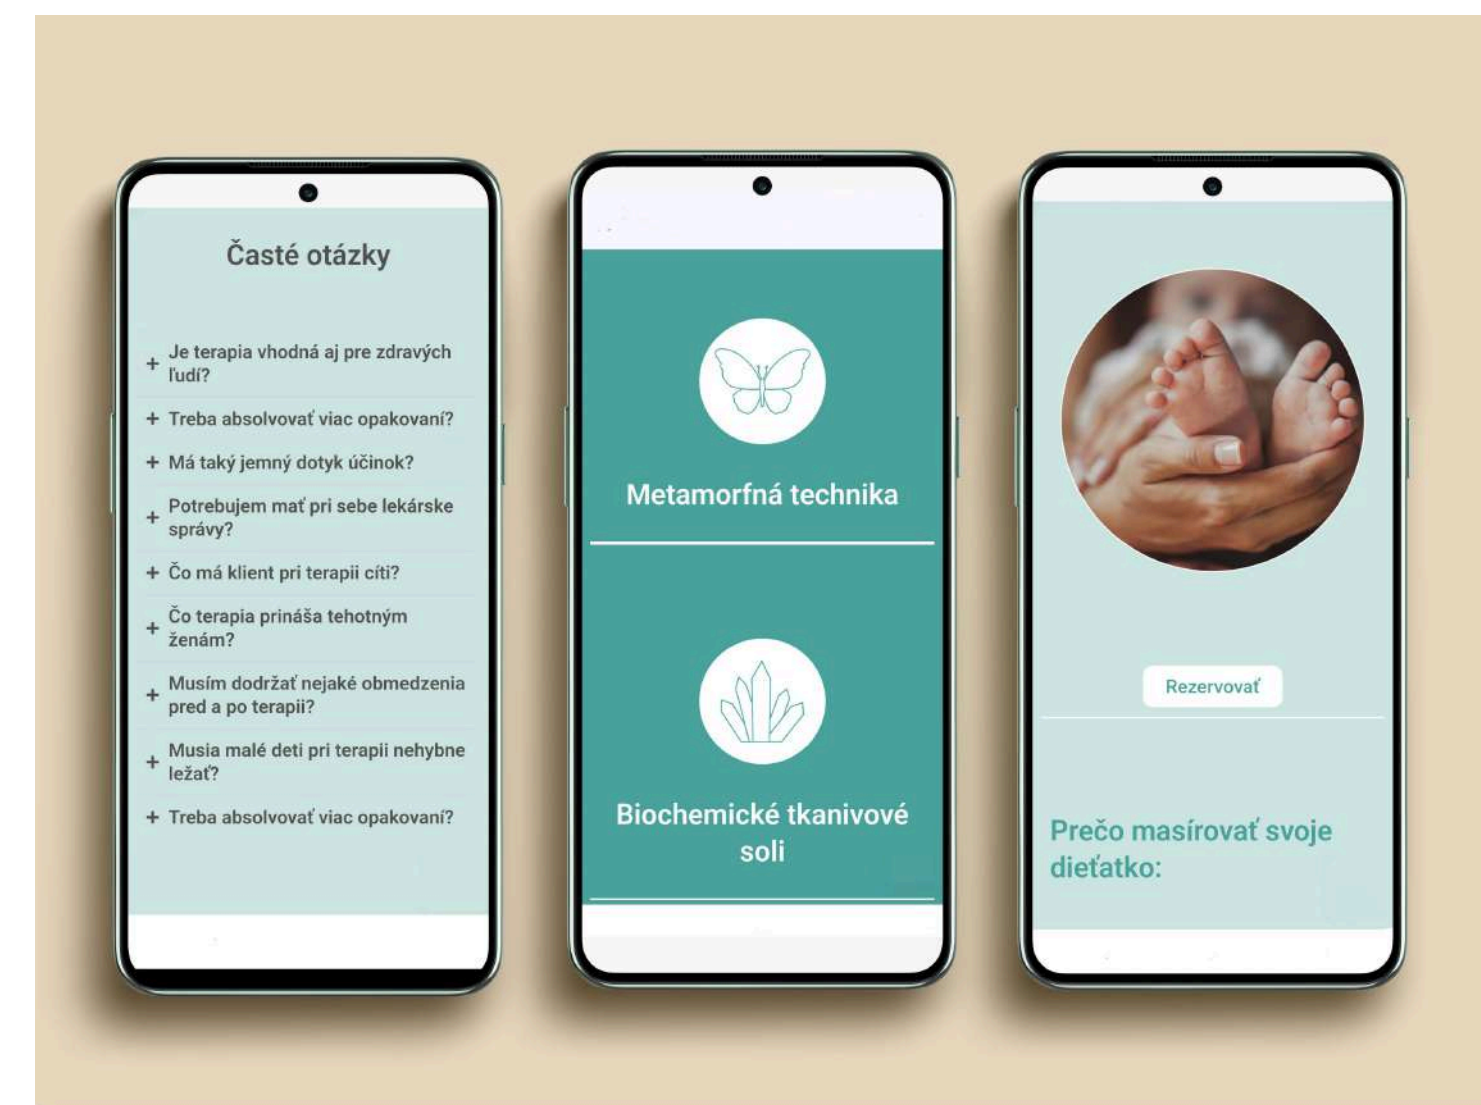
Časté otázky

+ Je terapia vhodná aj pre zdravých ľudí?

+ Treba absolvovať viac opakovaní?

+ Má taký jemný dotyk účinok?

+ Potrebujem mať pri sebe lekárske správy?

+ Čo má klient pri terapii cítí?

+ Čo terapia prináša tehotným ženám?

+ Musím dodržať nejaké obmedzenia pred a po terapii?

+ Musia malé deti pri terapii nehybne ležať?

+ Treba absolvovať viac opakovaní?

Metamorfná technika

Biochemické tkanivové soli

Rezervovať

Prečo masírovať svoje dieťatko: